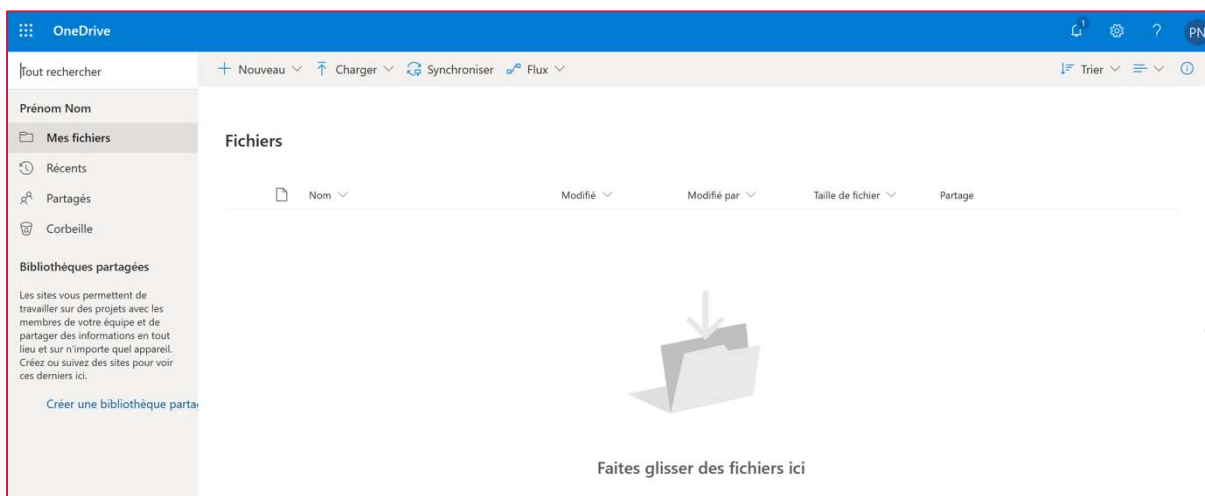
OneDrive

1 PN

Tout rechercher

+ Nouveau ∨ Charger ∨ Synchroniser Flux ∨

Trier ∨

Prénom Nom

Mes fichiers

Récents

Partagés

Corbeille

Bibliothèques partagées

Les sites vous permettent de travailler sur des projets avec les membres de votre équipe et de partager des informations en tout lieu et sur n'importe quel appareil. Créez ou suivez des sites pour voir ces derniers ici.

Créer une bibliothèque parta

Fichiers

| Nom ∨ | Modifié ∨ | Modifié par ∨ | Taille de fichier ∨ | Partage |
|---|---|---|---|---|

Faites glisser des fichiers ici